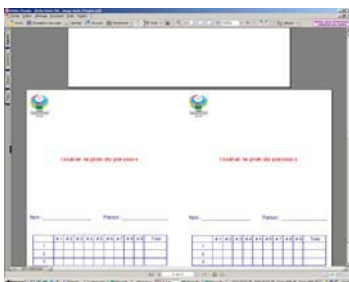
Insérer le plan du parcours

Insérer le plan du parcours

Nom :

Poinçon :

Nom :

Poinçon :

| | 1 | 2 | 3 | 4 | 5 | 6 | 7 | 8 | 9 | 10 | Total |
|---|---|---|---|---|---|---|---|---|---|---|---|
| 1 | | | | | | | | | | | |
| 2 | | | | | | | | | | | |
| 3 | | | | | | | | | | | |

| | 1 | 2 | 3 | 4 | 5 | 6 | 7 | 8 | 9 | 10 | Total |
|---|---|---|---|---|---|---|---|---|---|---|---|
| 1 | | | | | | | | | | | |
| 2 | | | | | | | | | | | |
| 3 | | | | | | | | | | | |